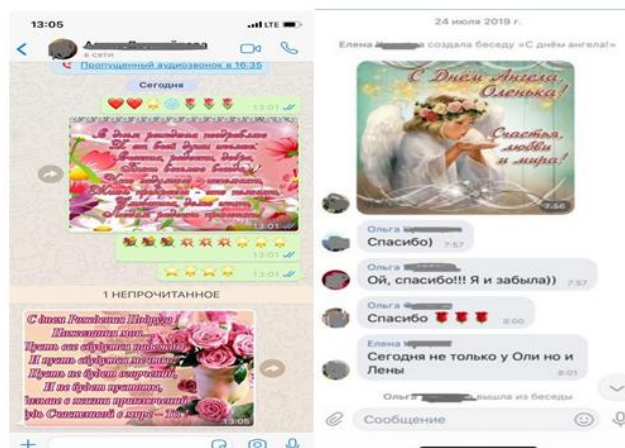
13:05
LTE
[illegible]
в сети
Пропущенный аудиозвонок в 16:35
Сегодня
13:01
С днем рождения поздравляю
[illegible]
13:01
13:01
13:01
1 НЕПРОЧИТАННОЕ
С днем Рождения Подруга!
Нежная моя...
Пусть все сбудутся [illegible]
И пусть сбудутся мечты,
Пусть не будет огорчений,
И не будет пустоты,
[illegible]
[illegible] Счастливой в мире - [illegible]
13:05

24 июля 2019 г.
Елена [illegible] создала беседу «С днём ангела!»
С Днем Ангела, Оленька!
Счастья, любви и мира!
7:56
Ольга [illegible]
Спасибо)
7:57
Ольга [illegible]
Ой, спасибо!!! Я и забыла))
7:57
Ольга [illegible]
Спасибо
8:00
Елена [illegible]
Сегодня не только у Оли но и Лены
8:01
Ольга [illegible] вышла из беседы
Сообщение